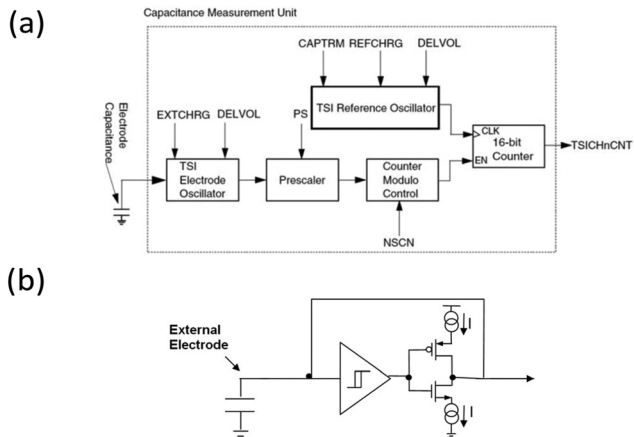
(a)

Capacitance Measurement Unit

CAPTRM REFCHRG DELVOL

TSI Reference Oscillator

Electrode Capacitance

EXTCHRG DELVOL

PS

CLK

16-bit Counter

EN

TSICHnCNT

TSI Electrode Oscillator

Prescaler

Counter Modulo Control

NSCN

(b)

External Electrode

I

I